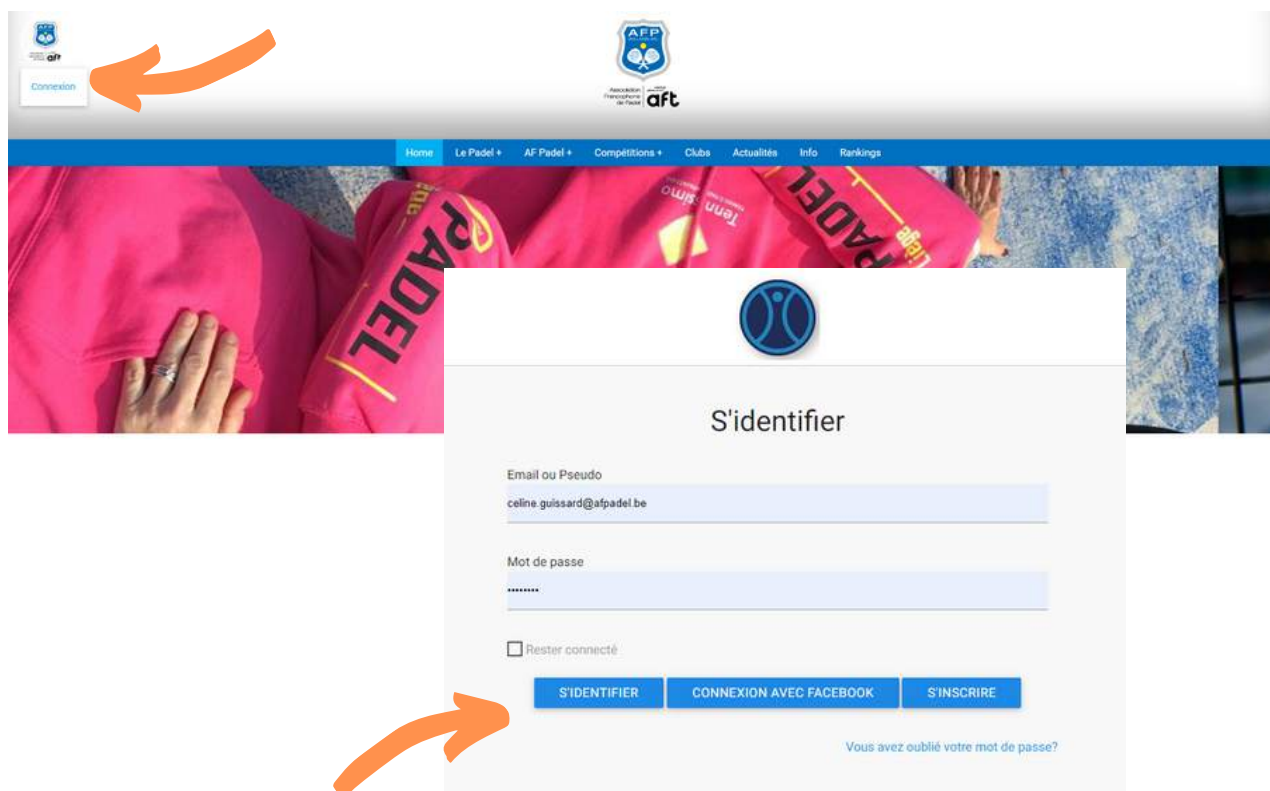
aft

Connexion

AFP

Association Francophone de Padel

aft

Home Le Padel + AF Padel + Compétitions + Clubs Actualités Info Rankings

PADEL

Tennissimo

PADEL

Liège

S'identifier

Email ou Pseudo

celine.guissard@afpadel.be

Mot de passe

••••••••

Rester connecté

S'IDENTIFIER

CONNEXION AVEC FACEBOOK

S'INSCRIRE

Vous avez oublié votre mot de passe?